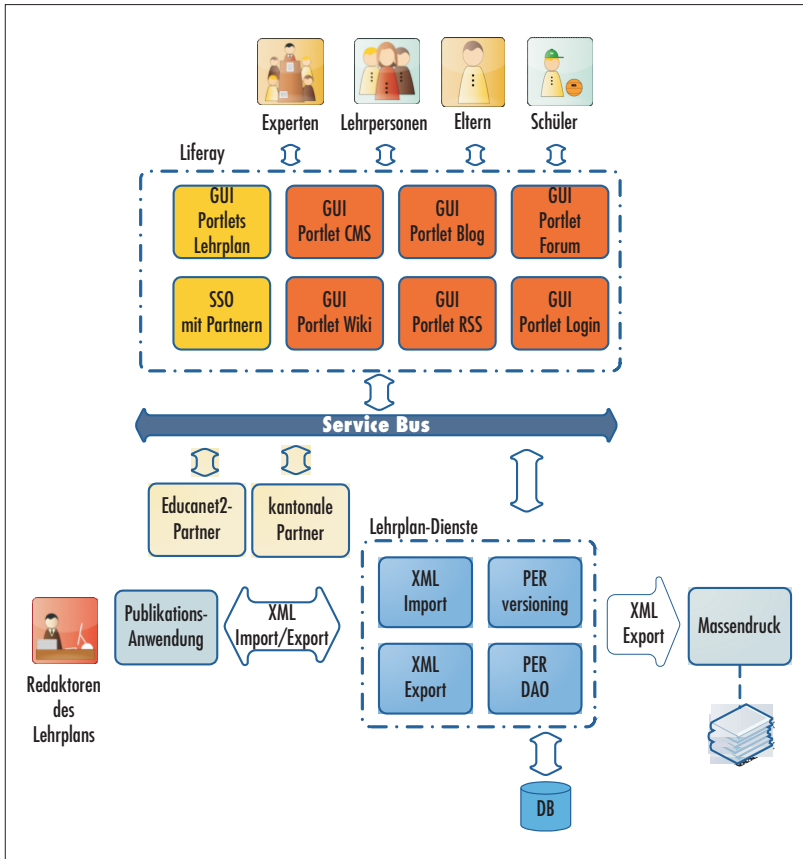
Experten
Lehrpersonen
Eltern
Schüler

Liferay

GUI Portlets Lehrplan

GUI Portlet CMS

GUI Portlet Blog

GUI Portlet Forum

SSO mit Partnern

GUI Portlet Wiki

GUI Portlet RSS

GUI Portlet Login

Service Bus

Educanet2-Partner

kantonale Partner

Lehrplan-Dienste

XML Import

PER versioning

XML Export

PER DAO

Publikations-Anwendung

XML Import/Export

XML Export

Massendruck

Redaktoren des Lehrplans

DB